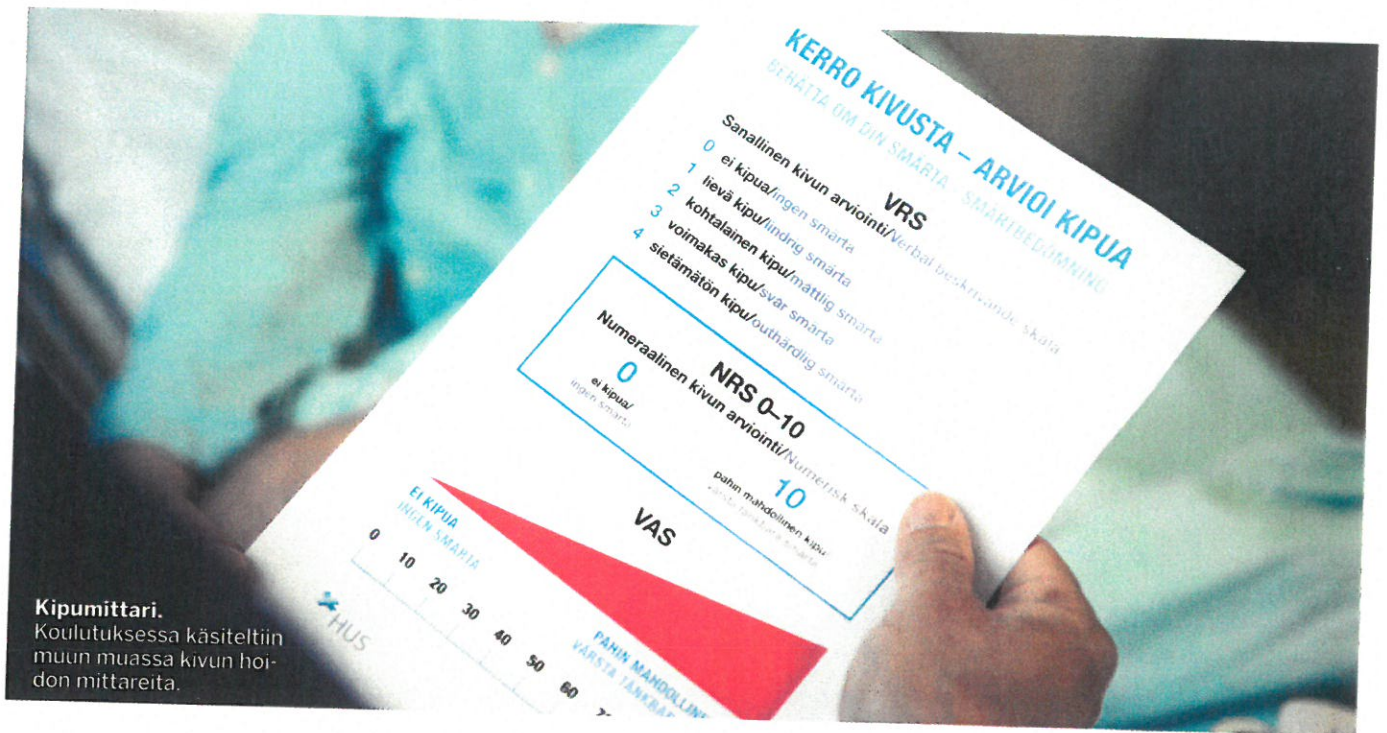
KERRO KIVUSTA – ARVIOI KIPUA
BERÄTTA OM DIN SMÄRTA – SMÄRTBEDÖMNING

VRS
Sanallinen kivun arviointi/Verbal beskrivande skala
0 ei kipua/ingen smärta
1 lievä kipu/lindrig smärta
2 kohtalainen kipu/måttlig smärta
3 voimakas kipu/svår smärta
4 sietämätön kipu/outhärdlig smärta

NRS 0–10
Numeraalinen kivun arviointi/Numerisk skala
0
ei kipua/
ingen smärta
10
pahin mahdollinen kipu/
värsta tänkbara smärta

VAS
EI KIPUA
INGEN SMÄRTA
0 10 20 30 40 50 60 7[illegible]
PAHIN MAHDOLLINE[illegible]
VÄRSTA TÄNKBAR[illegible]

HUS

Kipumittari.
Koulutuksessa käsiteltiin muun muassa kivun hoidon mittareita.